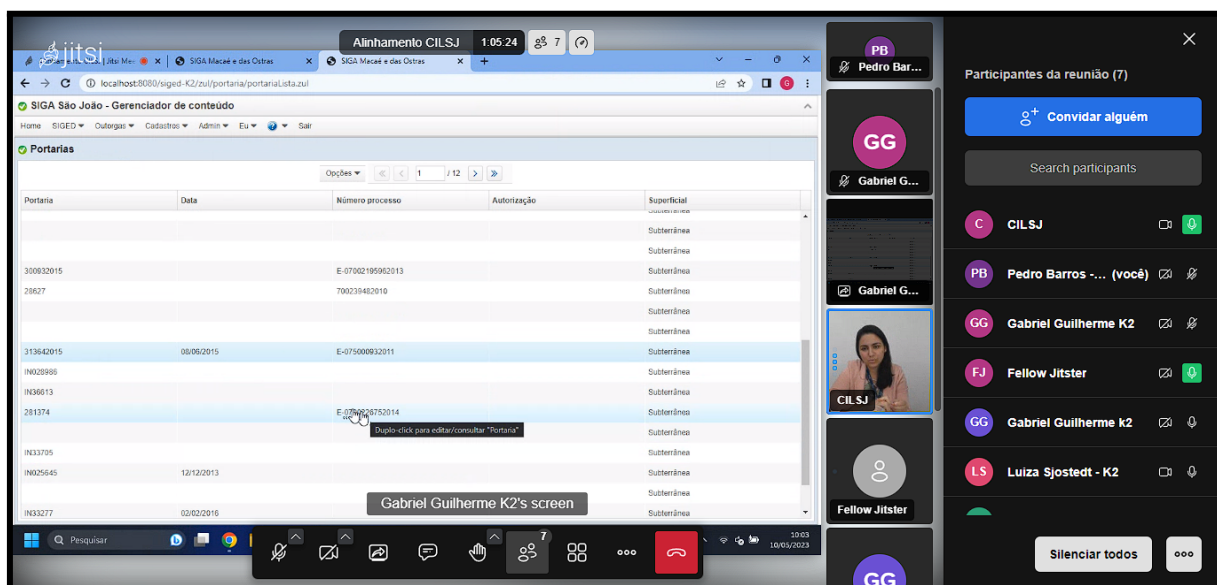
jitsi

Alinhamento CILSJ 1:05:24 7

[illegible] | Jitsi Me | SIGA Macaé e das Ostras | SIGA Macaé e das Ostras

localhost:8080/siged-K2/zul/portaria/portariaLista.zul

SIGA São João - Gerenciador de conteúdo

Home SIGED Outorgas Cadastros Admin Eu Sair

Portarias

Opções 1 / 12

| Portaria | Data | Número processo | Autorização | Superficial |
|---|---|---|---|---|
| | | | | Subterrânea |
| | | | | Subterrânea |
| 300832015 | | E-07002195962013 | | Subterrânea |
| 28627 | | 700239482010 | | Subterrânea |
| | | | | Subterrânea |
| | | | | Subterrânea |
| 313642015 | 08/06/2015 | E-075000932011 | | Subterrânea |
| IN028986 | | | | Subterrânea |
| IN36613 | | | | Subterrânea |
| 281374 | | E-07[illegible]26752014 | | Subterrânea |
| | | | | Subterrânea |
| IN33705 | | | | Subterrânea |
| IN025645 | 12/12/2013 | | | Subterrânea |
| | | | | Subterrânea |
| IN33277 | 02/02/2016 | | | Subterrânea |

Duplo-click para editar/consultar "Portaria"

Gabriel Guilherme K2's screen

Pesquisar

10:03 10/05/2023

7

PB Pedro Bar...

GG Gabriel G...

Gabriel G...

CILSJ

Fellow Jitster

GG

Participantes da reunião (7)

Convidar alguém

Search participants

C CILSJ

PB Pedro Barros -... (você)

GG Gabriel Guilherme K2

FJ Fellow Jitster

GG Gabriel Guilherme k2

LS Luiza Sjostedt - K2

Silenciar todos